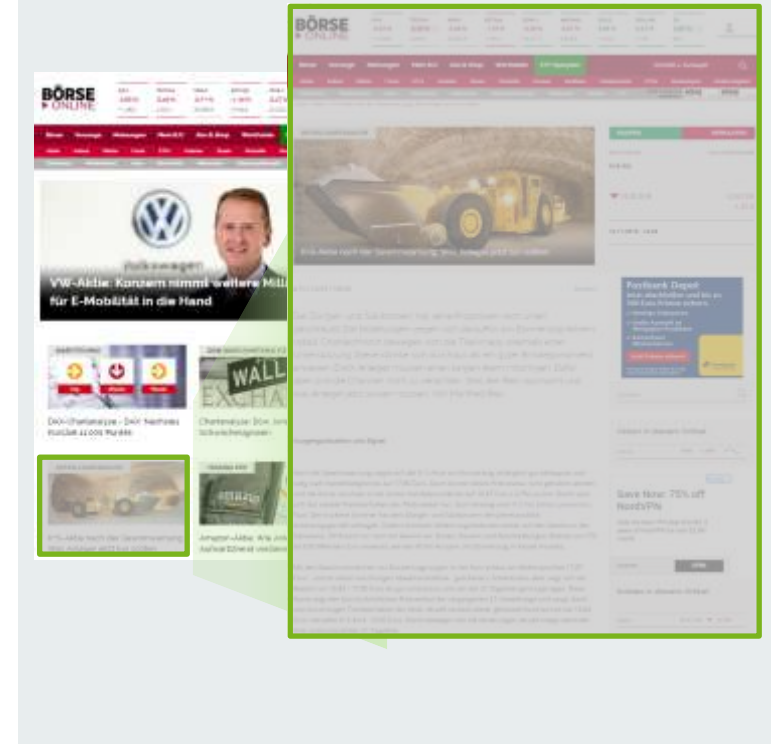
BÖRSE ONLINE

BÖRSE ONLINE

Börse Ratgeber Meinungen Mein B.O. Abo & Shop Worldwide

VW-Aktie: Konzern nimmt weitere Milli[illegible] für E-Mobilität in die Hand

DAX-Chartanalyse - DAX: Nachdem Kurslück 12.000 Punkte

Chartanalyse: Dow Jone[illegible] Schwächesignalen

WALL EXCHA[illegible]

Amazon-Aktie: Alle Jub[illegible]

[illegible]

Save Now: 75% off NordVPN

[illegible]